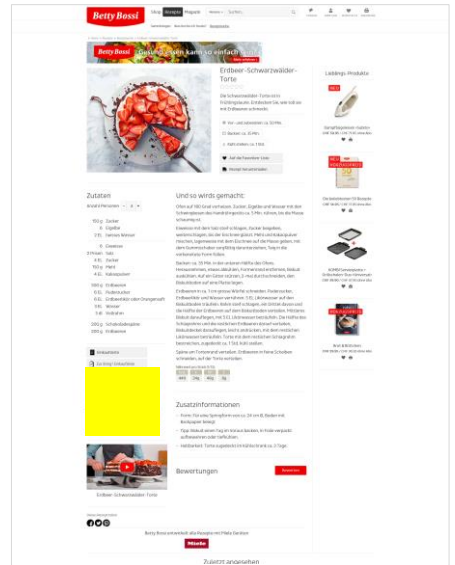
Betty Bossi

Shop Rezepte Magazin

Gesund essen kann so einfach

Erdbeer-Schwarzwälder-Torte

Lieblings-Produkte

Zutaten

Und so wird's gemacht

Zusatzinformationen

Erdbeer-Schwarzwälder-Torte

Bewertungen

Betty Bossi entwickelt alle Rezepte mit Miele Geräten

Miele

Zuletzt angesehen